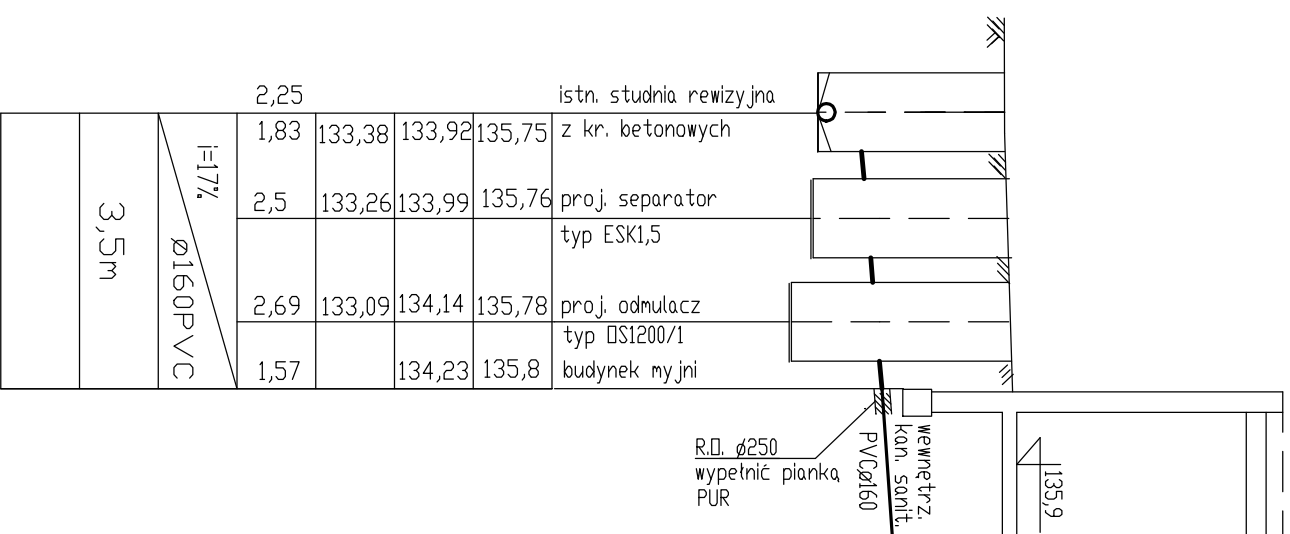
2,25 istn. studnia rewizyjna

1,83 133,38 133,92 135,75 z kr. betonowych

i=17%

3,5m

ø160PVC

2,5 133,26 133,99 135,76 proj. separator

typ ESK1,5

2,69 133,09 134,14 135,78 proj. odmulacz

typ OS1200/1

1,57 134,23 135,8 budynek myjni

R.O. ø250
wypełnić pianką
PUR

PVCø160

wewnętrz.
kan. sanit.

135,9